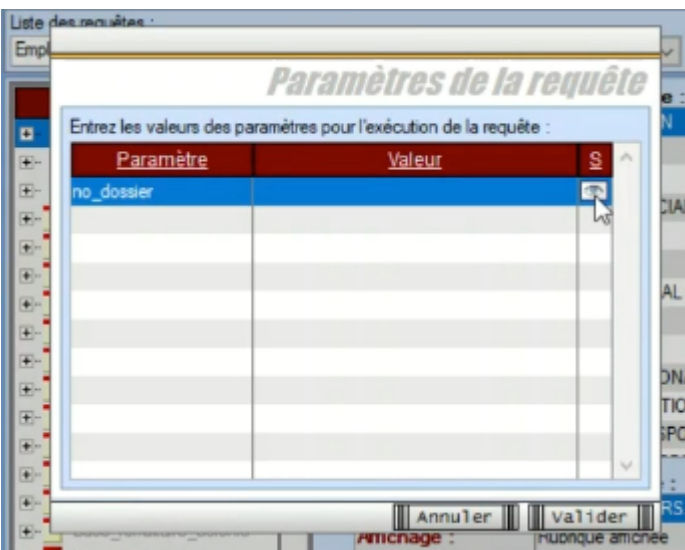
Liste des requêtes :

Empl

Paramètres de la requête

Entrez les valeurs des paramètres pour l'exécution de la requête :

| Paramètre | Valeur | S |
|---|---|---|
| no_dossier | | |

e

N

CIA

CIA

AL

ONA

TIO

SPO

RS

Annuler

Valider

Affichage :

Rubrique affichée